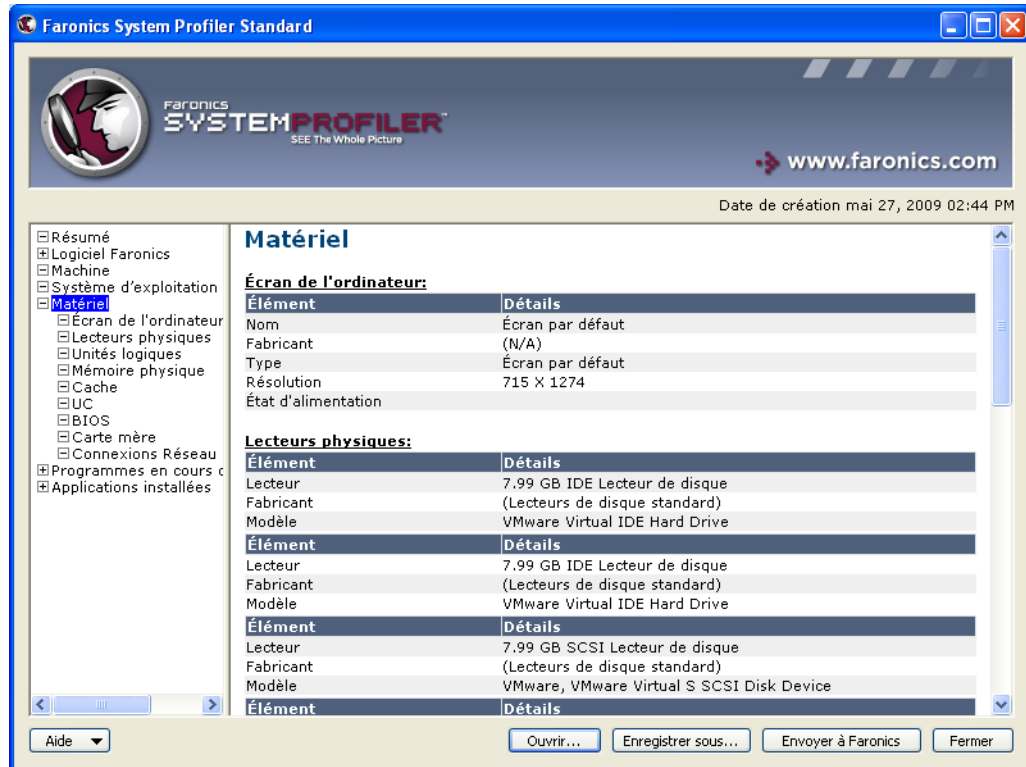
Faronics System Profiler Standard

Faronics SYSTEMPROFILER SEE The Whole Picture

www.faronics.com

Date de création mai 27, 2009 02:44 PM

⊟Résumé
⊞Logiciel Faronics
⊟Machine
⊟Système d'exploitation
⊟Matériel
⊟Écran de l'ordinateur
⊟Lecteurs physiques
⊟Unités logiques
⊟Mémoire physique
⊟Cache
⊟UC
⊟BIOS
⊟Carte mère
⊟Connexions Réseau
⊞Programmes en cours d
⊞Applications installées

Matériel

Écran de l'ordinateur:

| Élément | Détails |
|---|---|
| Nom | Écran par défaut |
| Fabricant | (N/A) |
| Type | Écran par défaut |
| Résolution | 715 X 1274 |
| État d'alimentation | |

Lecteurs physiques:

| Élément | Détails |
|---|---|
| Lecteur | 7.99 GB IDE Lecteur de disque |
| Fabricant | (Lecteurs de disque standard) |
| Modèle | VMware Virtual IDE Hard Drive |

| Élément | Détails |
|---|---|
| Lecteur | 7.99 GB IDE Lecteur de disque |
| Fabricant | (Lecteurs de disque standard) |
| Modèle | VMware Virtual IDE Hard Drive |

| Élément | Détails |
|---|---|
| Lecteur | 7.99 GB SCSI Lecteur de disque |
| Fabricant | (Lecteurs de disque standard) |
| Modèle | VMware, VMware Virtual S SCSI Disk Device |

| Élément | Détails |
|---|---|

Aide ▼ Ouvrir... Enregistrer sous... Envoyer à Faronics Fermer